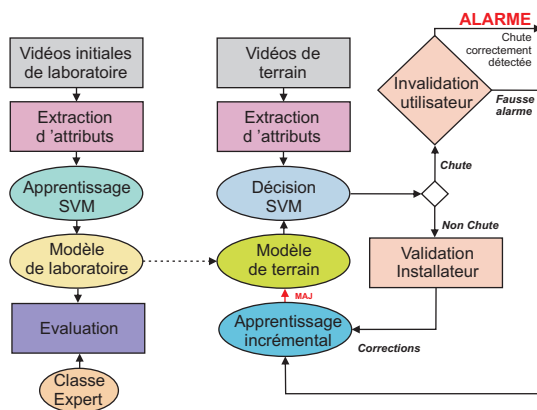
ALARME

Vidéos initiales de laboratoire

Extraction d 'attributs

Apprentissage SVM

Modèle de laboratoire

Evaluation

Classe Expert

Vidéos de terrain

Extraction d 'attributs

Décision SVM

Modèle de terrain

MAJ

Apprentissage incrémental

Chute correctement détectée

Invalidation utilisateur

Fausse alarme

Chute

Non Chute

Validation Installateur

Corrections